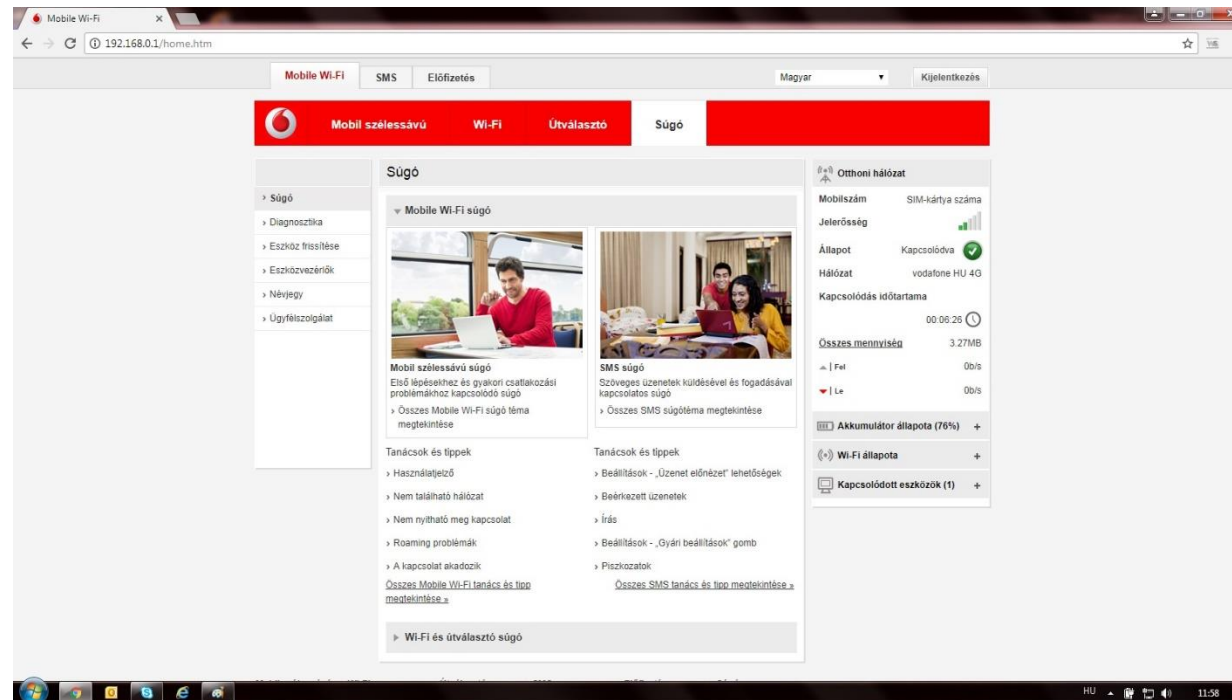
Mobile Wi-Fi ×

192.168.0.1/home.htm

Mobile Wi-Fi SMS Előfizetés

Magyar

Kijelentkezés

Mobil szélessávú Wi-Fi Útválasztó Súgó

› Súgó
› Diagnosztika
› Eszköz frissítése
› Eszközvezérlők
› Névjegy
› Ügyfélszolgálat

Súgó

Mobile Wi-Fi súgó

Mobil szélessávú súgó
Első lépésekhez és gyakori csatlakozási problémákhoz kapcsolódó súgó
› Összes Mobile Wi-Fi súgó téma megtekintése

SMS súgó
Szöveges üzenetek küldésével és fogadásával kapcsolatos súgó
› Összes SMS súgótéma megtekintése

Tanácsok és tippek
› Használatjelző
› Nem található hálózat
› Nem nyitható meg kapcsolat
› Roaming problémák
› A kapcsolat akadozik
Összes Mobile Wi-Fi tanács és tipp megtekintése »

Tanácsok és tippek
› Beállítások - „Üzenet előnézet" lehetőségek
› Beérkezett üzenetek
› Írás
› Beállítások - „Gyári beállítások" gomb
› Piszkozatok
Összes SMS tanács és tipp megtekintése »

Wi-Fi és útválasztó súgó

Otthoni hálózat

| | |
|---|---|
| Mobilszám | SIM-kártya száma |
| Jelerősség | |
| Állapot | Kapcsolódva |
| Hálózat | vodafone HU 4G |

Kapcsolódás időtartama
00:06:26

| | |
|---|---|
| Összes mennyiség | 3.27MB |
| Fel | 0b/s |
| Le | 0b/s |

Akkumulátor állapota (76%) +
Wi-Fi állapota +
Kapcsolódott eszközök (1) +

HU 11:58